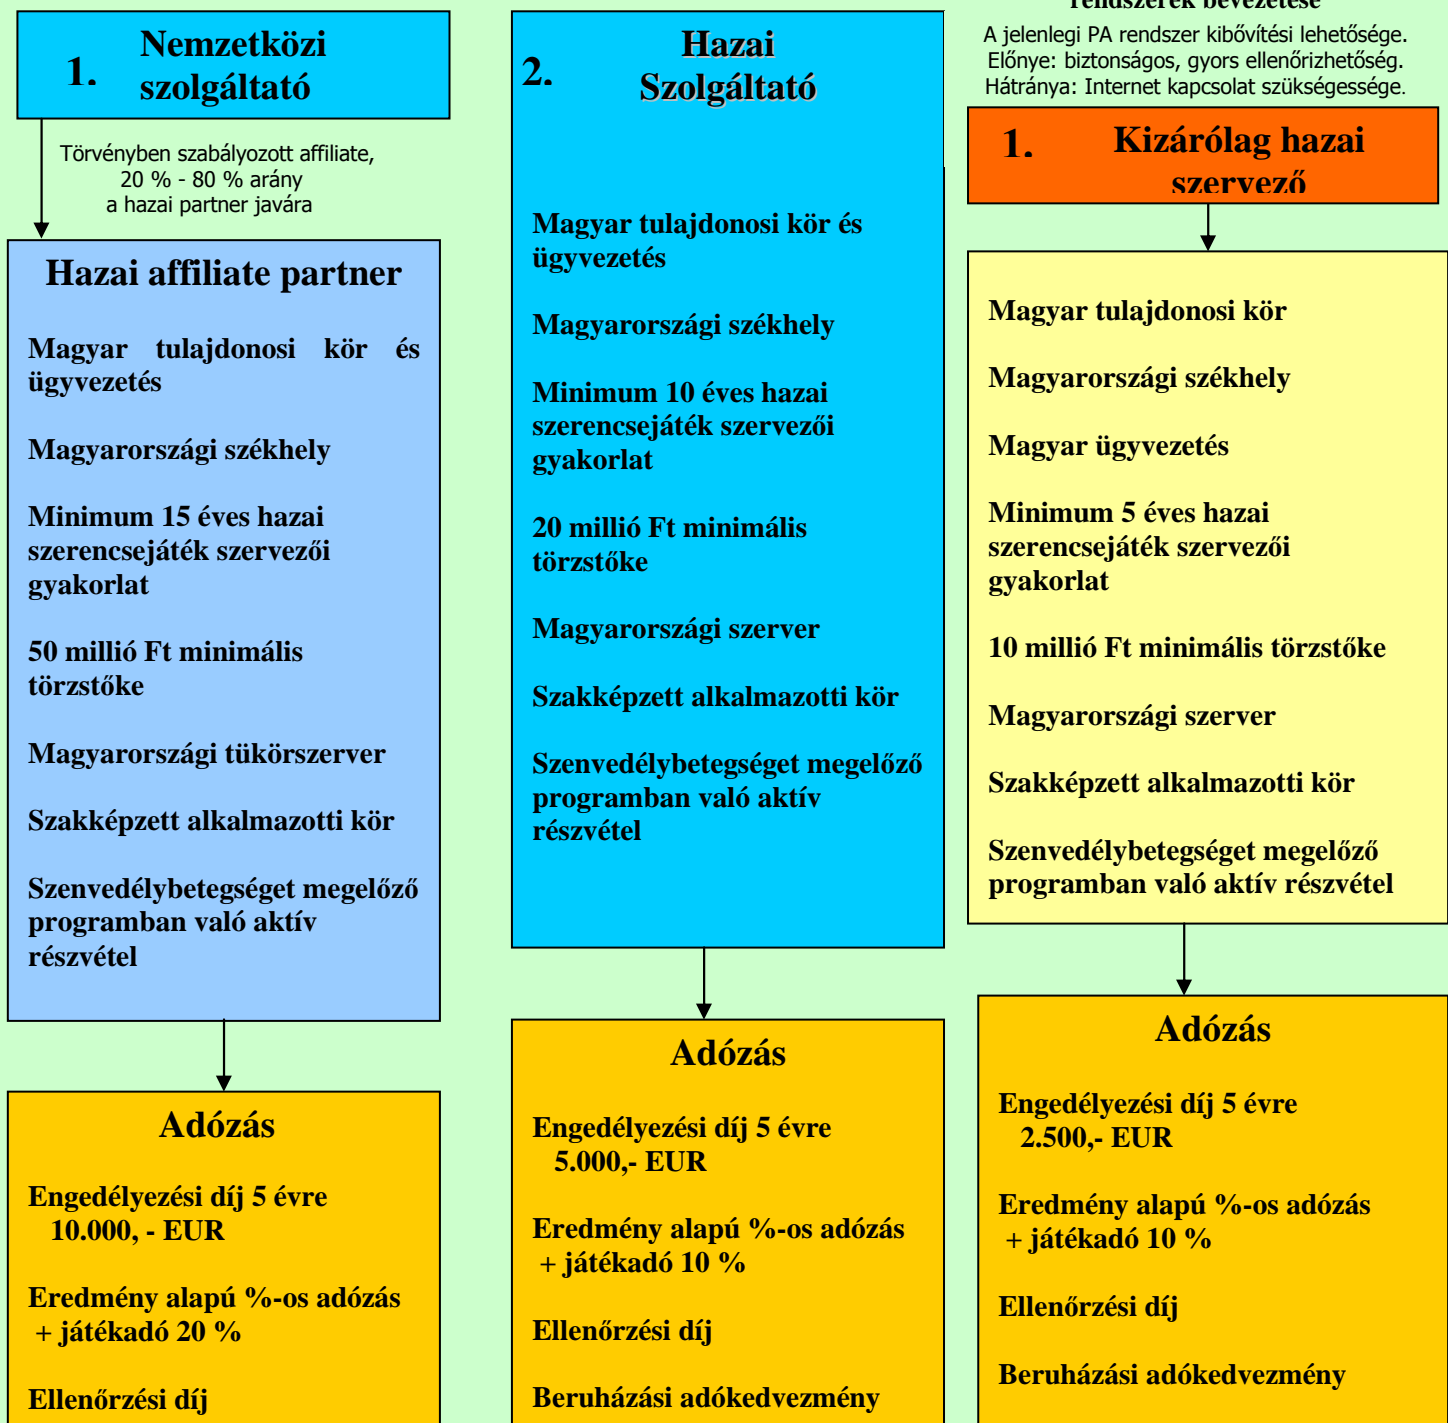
1. Nemzetközi szolgáltató

Törvényben szabályozott affiliate, 20 % - 80 % arány a hazai partner javára

Hazai affiliate partner

Magyar tulajdonosi kör és ügyvezetés

Magyarországi székhely

Minimum 15 éves hazai szerencsejáték szervezői gyakorlat

50 millió Ft minimális törzstőke

Magyarországi tükörszerver

Szakképzett alkalmazotti kör

Szenvedélybetegséget megelőző programban való aktív részvétel

Adózás

Engedélyezési díj 5 évre 10.000, - EUR

Eredmény alapú %-os adózás + játékadó 20 %

Ellenőrzési díj

2. Hazai Szolgáltató

Magyar tulajdonosi kör és ügyvezetés

Magyarországi székhely

Minimum 10 éves hazai szerencsejáték szervezői gyakorlat

20 millió Ft minimális törzstőke

Magyarországi szerver

Szakképzett alkalmazotti kör

Szenvedélybetegséget megelőző programban való aktív részvétel

Adózás

Engedélyezési díj 5 évre 5.000,- EUR

Eredmény alapú %-os adózás + játékadó 10 %

Ellenőrzési díj

Beruházási adókedvezmény

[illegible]rendszerek bevezetése

A jelenlegi PA rendszer kibővítési lehetősége.
Előnye: biztonságos, gyors ellenőrizhetőség.
Hátránya: Internet kapcsolat szükségessége.

1. Kizárólag hazai szervező

Magyar tulajdonosi kör

Magyarországi székhely

Magyar ügyvezetés

Minimum 5 éves hazai szerencsejáték szervezői gyakorlat

10 millió Ft minimális törzstőke

Magyarországi szerver

Szakképzett alkalmazotti kör

Szenvedélybetegséget megelőző programban való aktív részvétel

Adózás

Engedélyezési díj 5 évre 2.500,- EUR

Eredmény alapú %-os adózás + játékadó 10 %

Ellenőrzési díj

Beruházási adókedvezmény